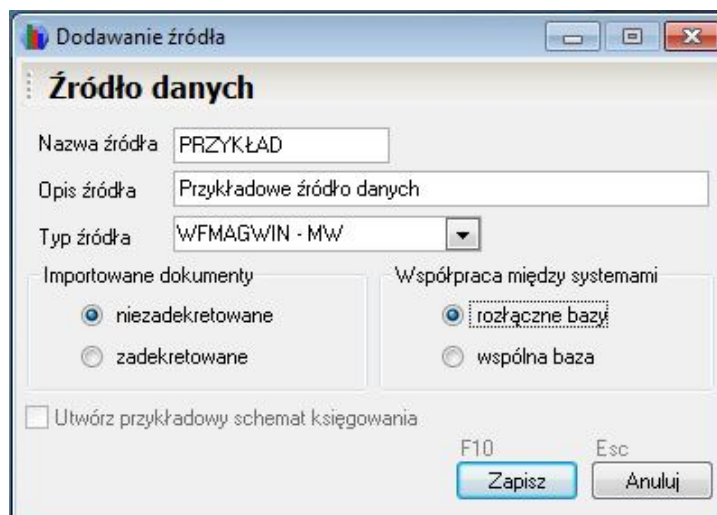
Dodawanie źródła

Źródło danych

Nazwa źródła PRZYKŁAD

Opis źródła Przykładowe źródło danych

Typ źródła WFMAGWIN - MW

Importowane dokumenty

niezadekretowane

zadekretowane

Współpraca między systemami

rozłączne bazy

wspólna baza

Utwórz przykładowy schemat księgowania

F10
Zapisz

Esc
Anuluj